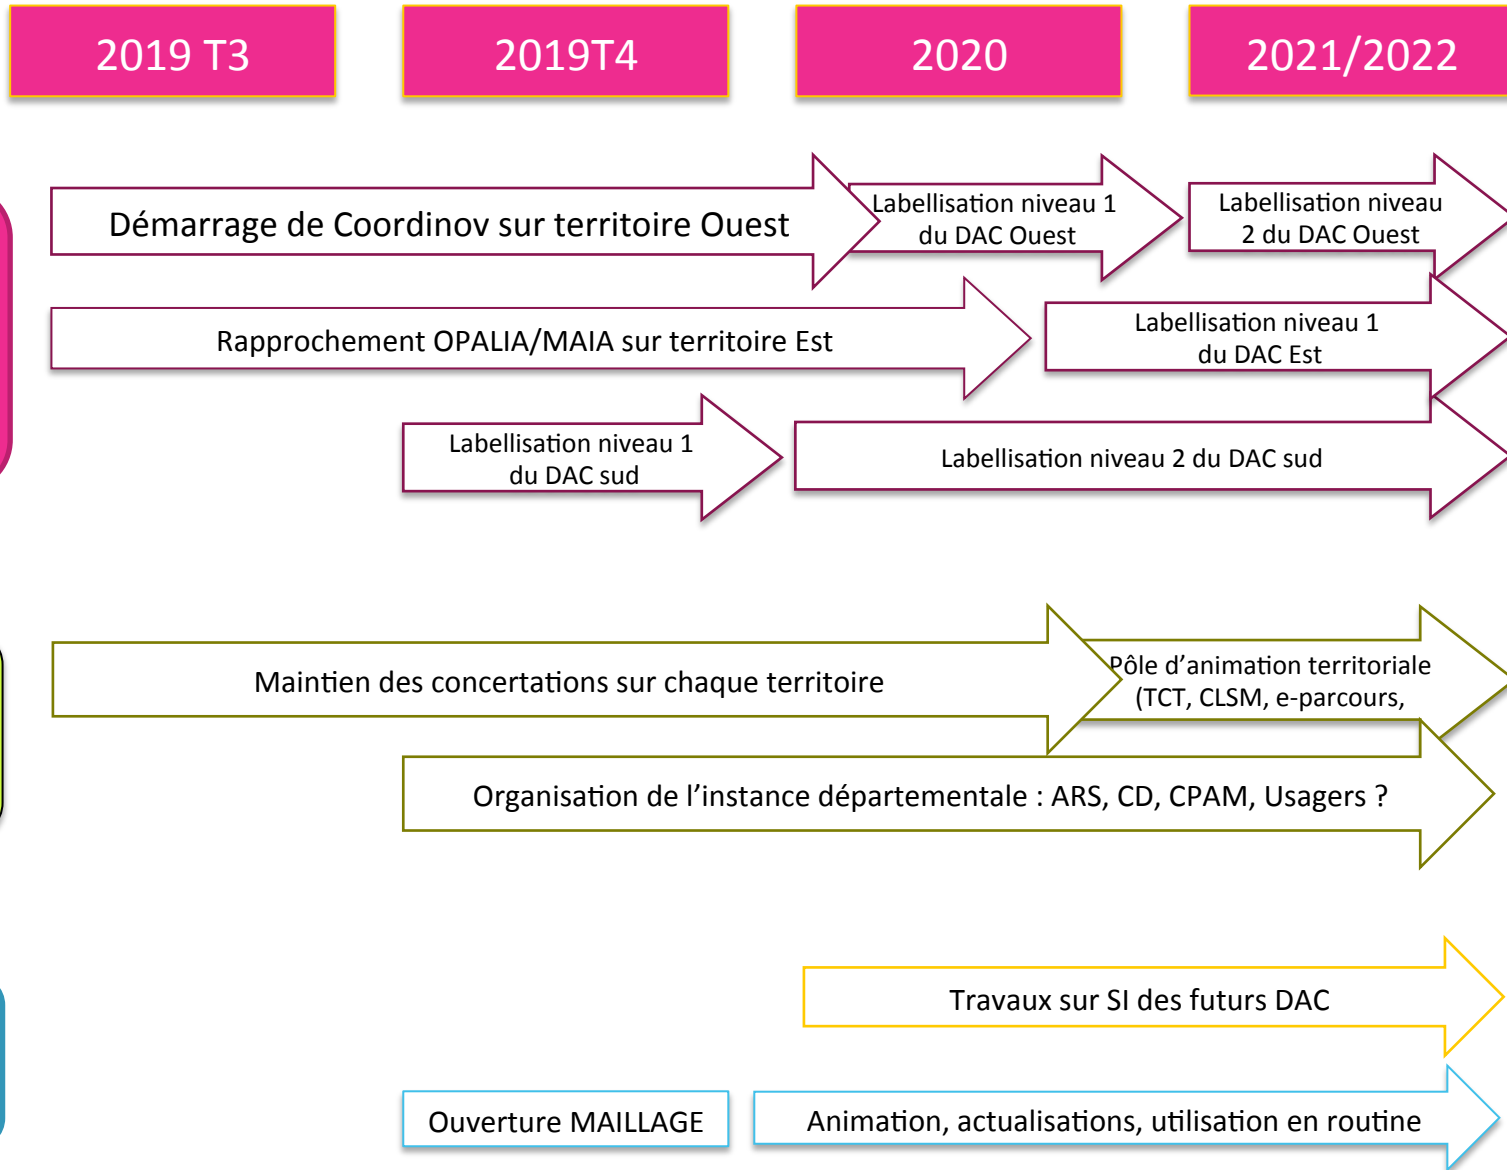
2019 T3

2019T4

2020

2021/2022

Démarrage de Coordinov sur territoire Ouest

Labellisation niveau 1 du DAC Ouest

Labellisation niveau 2 du DAC Ouest

Rapprochement OPALIA/MAIA sur territoire Est

Labellisation niveau 1 du DAC Est

Labellisation niveau 1 du DAC sud

Labellisation niveau 2 du DAC sud

Maintien des concertations sur chaque territoire

Pôle d'animation territoriale (TCT, CLSM, e-parcours,

Organisation de l'instance départementale : ARS, CD, CPAM, Usagers ?

Travaux sur SI des futurs DAC

Ouverture MAILLAGE

Animation, actualisations, utilisation en routine